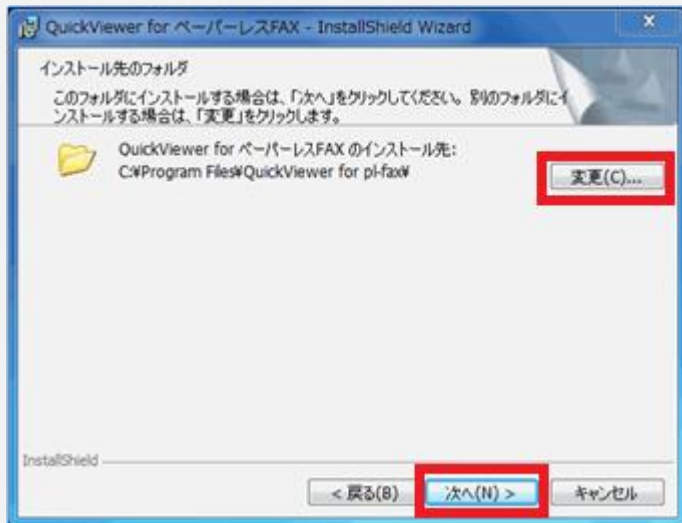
QuickViewer for ペーパーレスFAX - InstallShield Wizard

インストール先のフォルダ

このフォルダにインストールする場合は、「次へ」をクリックしてください。別のフォルダにインストールする場合は、「変更」をクリックします。

QuickViewer for ペーパーレスFAX のインストール先:
C:¥Program Files¥QuickViewer for pl-fax¥

変更(C)...

InstallShield

< 戻る(B)

次へ(N) >

キャンセル